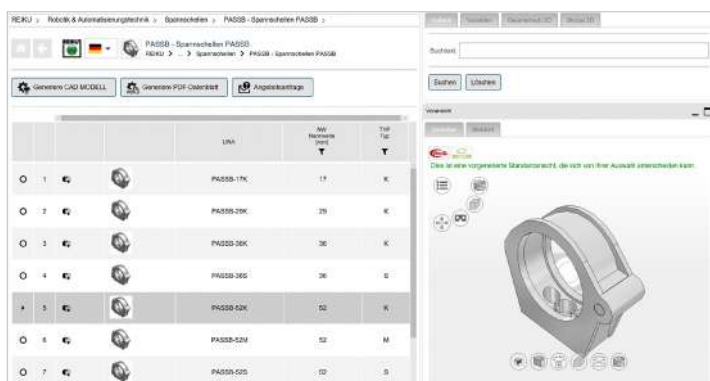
REIKU > Robotik & Automatisierungstechnik > Spannschellen > PASSB - Spannschellen PASSB >

PASSB - Spannschellen PASSB
REIKU > ... > Spannschellen > PASSB - Spannschellen PASSB

Generiere CAD MODELL | Generiere PDF-Datenblatt | Angebotsanfrage

| | | | | LNA | NW Nennweite [mm] | TYP Typ |
|---|---|---|---|---|---|---|
| O | 1 | | | PASSB-17K | 17 | K |
| O | 2 | | | PASSB-29K | 29 | K |
| O | 3 | | | PASSB-36K | 36 | K |
| O | 4 | | | PASSB-36S | 36 | S |
| • | 5 | | | PASSB-52K | 52 | K |
| O | 6 | | | PASSB-52M | 52 | M |
| O | 7 | | | PASSB-52S | 52 | S |

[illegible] | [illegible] | Gesamtansicht 3D | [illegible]

Suchtext

Suchen | Löschen

Vorschau

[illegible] | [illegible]

Dies ist eine vorgenerierte Standardansicht, die sich von Ihrer Auswahl unterscheiden kann.